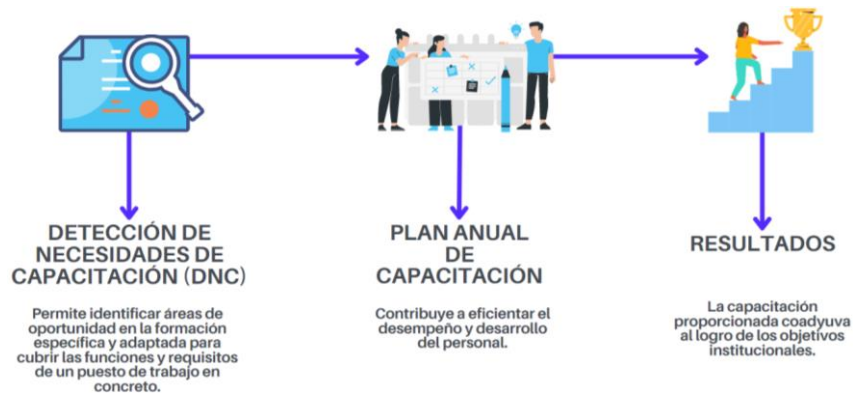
DETECCIÓN DE NECESIDADES DE CAPACITACIÓN (DNC)

Permite identificar áreas de oportunidad en la formación específica y adaptada para cubrir las funciones y requisitos de un puesto de trabajo en concreto.

PLAN ANUAL DE CAPACITACIÓN

Contribuye a eficientar el desempeño y desarrollo del personal.

RESULTADOS

La capacitación proporcionada coadyuva al logro de los objetivos institucionales.